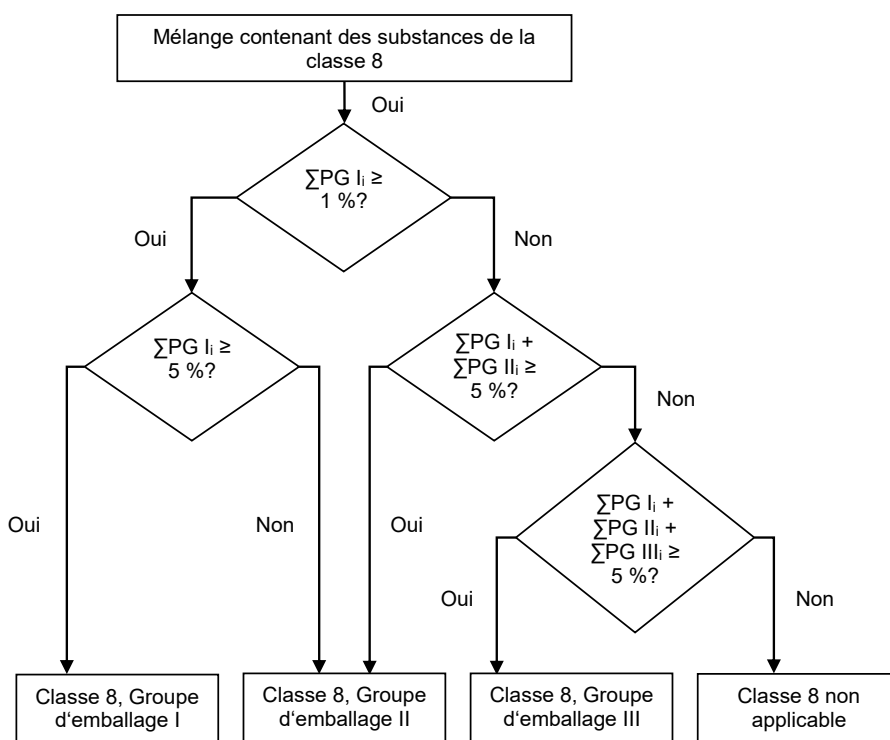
Mélange contenant des substances de la classe 8

Oui

$\sum$PG $I_i \geq$ 1 %?

Oui

Non

$\sum$PG $I_i \geq$ 5 %?

$\sum$PG $I_i$ + $\sum$PG $II_i \geq$ 5 %?

Non

Oui

Non

Oui

$\sum$PG $I_i$ + $\sum$PG $II_i$ + $\sum$PG $III_i \geq$ 5 %?

Oui

Non

Classe 8, Groupe d'emballage I

Classe 8, Groupe d'emballage II

Classe 8, Groupe d'emballage III

Classe 8 non applicable